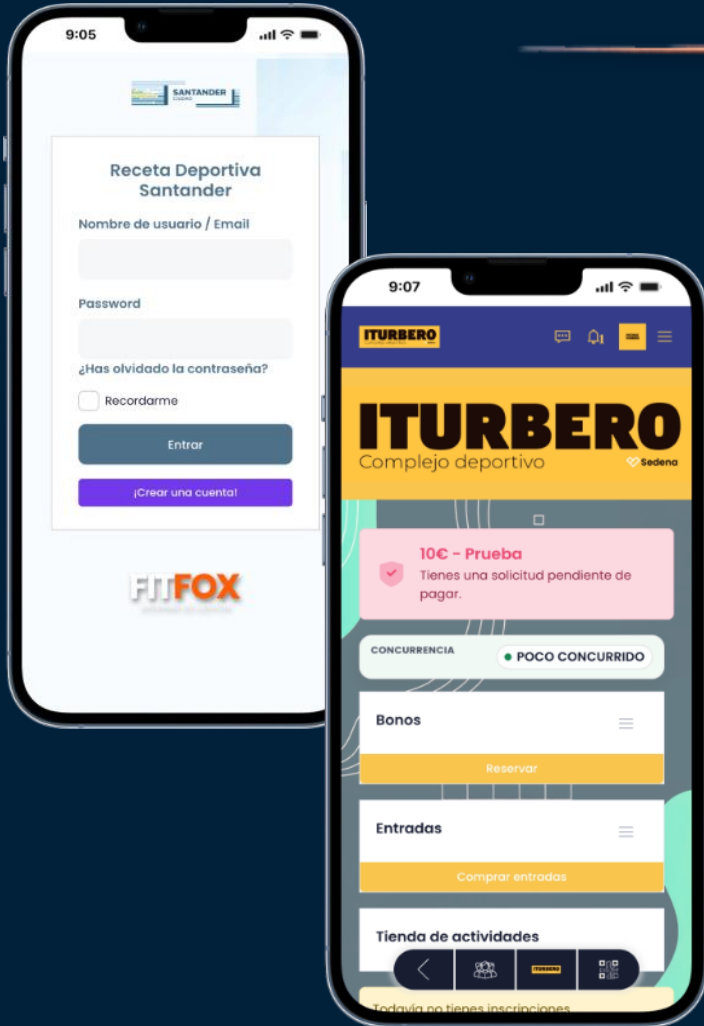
9:05

SANTANDER

Receta Deportiva Santander

Nombre de usuario / Email

Password

¿Has olvidado la contraseña?

Recordarme

Entrar

¡Crear una cuenta!

FITFOX

9:07

ITURBERO

ITURBERO
Complejo deportivo

Sedena

10€ - Prueba
Tienes una solicitud pendiente de pagar.

CONCURRENCIA

POCO CONCURRIDO

Bonos

Reservar

Entradas

Comprar entradas

Tienda de actividades

ITURBERO

Todavía no tienes inscripciones